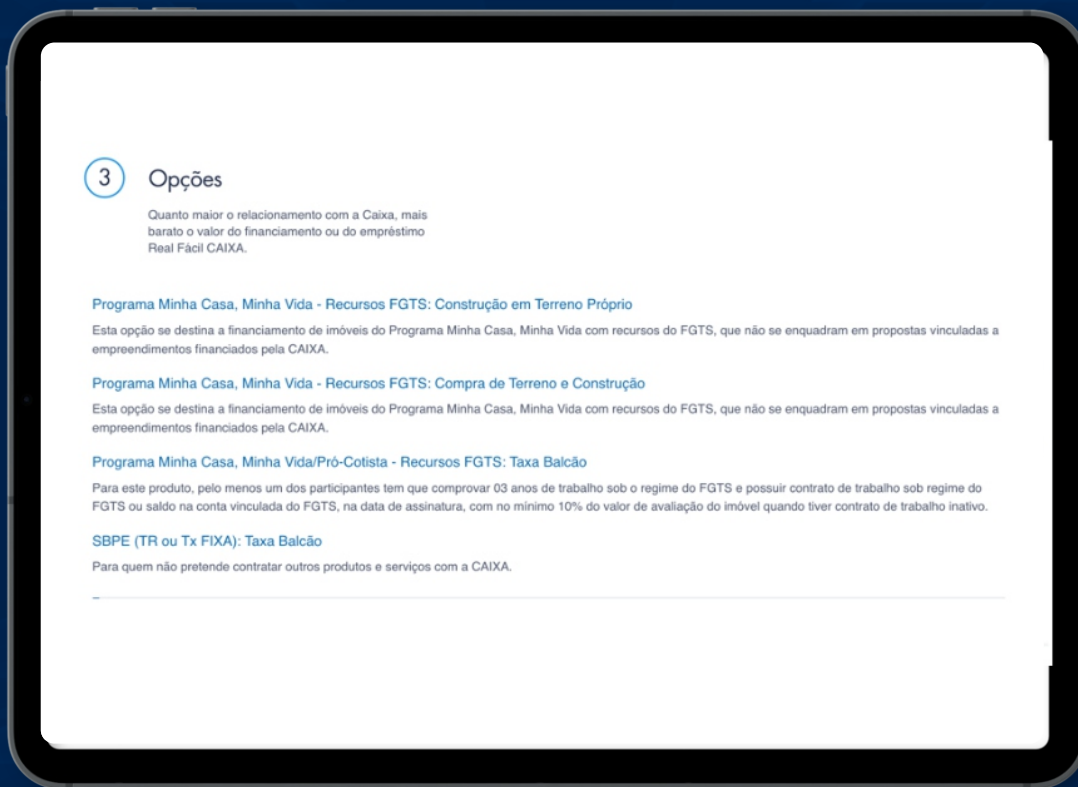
3

Opções

Quanto maior o relacionamento com a Caixa, mais barato o valor do financiamento ou do empréstimo Real Fácil CAIXA.

Programa Minha Casa, Minha Vida - Recursos FGTS: Construção em Terreno Próprio

Esta opção se destina a financiamento de imóveis do Programa Minha Casa, Minha Vida com recursos do FGTS, que não se enquadram em propostas vinculadas a empreendimentos financiados pela CAIXA.

Programa Minha Casa, Minha Vida - Recursos FGTS: Compra de Terreno e Construção

Esta opção se destina a financiamento de imóveis do Programa Minha Casa, Minha Vida com recursos do FGTS, que não se enquadram em propostas vinculadas a empreendimentos financiados pela CAIXA.

Programa Minha Casa, Minha Vida/Pró-Cotista - Recursos FGTS: Taxa Balcão

Para este produto, pelo menos um dos participantes tem que comprovar 03 anos de trabalho sob o regime do FGTS e possuir contrato de trabalho sob regime do FGTS ou saldo na conta vinculada do FGTS, na data de assinatura, com no mínimo 10% do valor de avaliação do imóvel quando tiver contrato de trabalho inativo.

SBPE (TR ou Tx FIXA): Taxa Balcão

Para quem não pretende contratar outros produtos e serviços com a CAIXA.